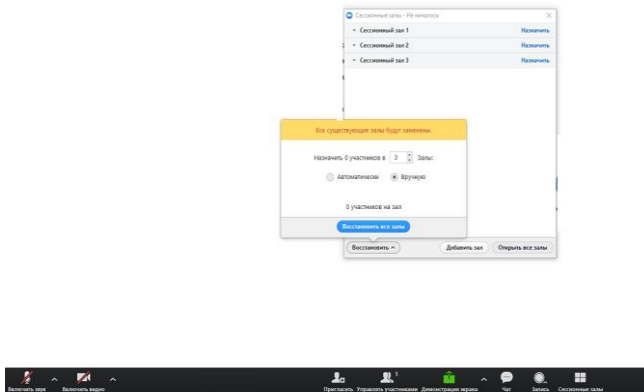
Сессионные залы - Не началось

Сессионный зал 1 Назначить

Сессионный зал 2 Назначить

Сессионный зал 3 Назначить

Все существующие залы будут заменены.

Назначить 0 участников в 3 Залы:

Автоматически Вручную

0 участников на зал

Восстановить все залы

Восстановить

Добавить зал

Открыть все залы

Включить звук

Включить видео

Пригласить

Управлять участниками

Демонстрация экрана

Чат

Запись

Сессионные залы